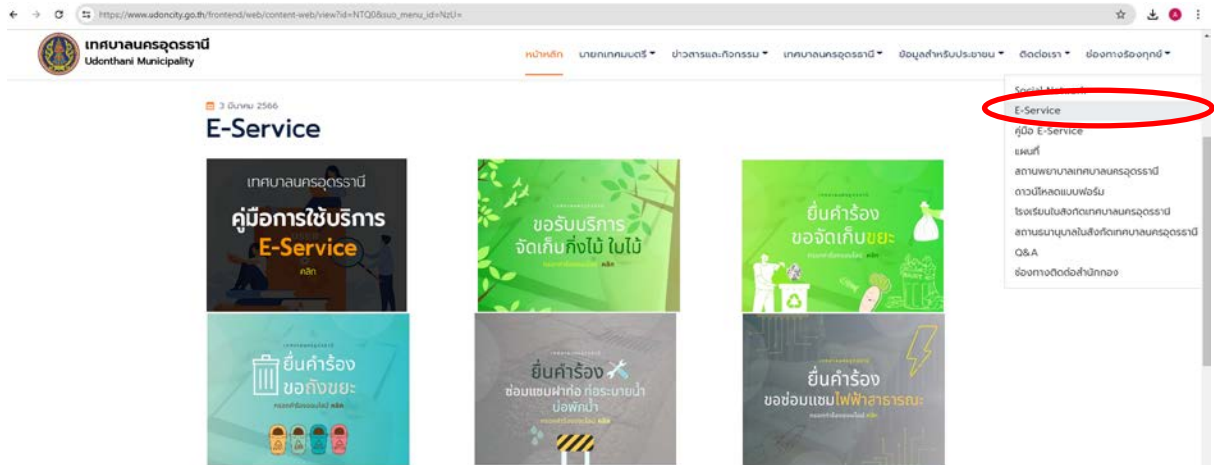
https://www.udoncity.go.th/frontend/web/content-web/view?id=NTQ0&sub_menu_id=NzU=

เทศบาลนครอุดรธานี
Udonthani Municipality

หน้าหลัก นายกเทศมนตรี ข่าวสารและกิจกรรม เทศบาลนครอุดรธานี ข้อมูลสำหรับประชาชน ติดต่อเรา ช่องทางร้องทุกข์

Social Network
E-Service
คู่มือ E-Service
แผนที่
สถานพยาบาลเทศบาลนครอุดรธานี
ดาวน์โหลดแบบฟอร์ม
โรงเรียนในสังกัดเทศบาลนครอุดรธานี
สถานธนานุบาลในสังกัดเทศบาลนครอุดรธานี
Q&A
ช่องทางติดต่อสำนักกอง

3 มีนาคม 2566

E-Service

เทศบาลนครอุดรธานี
คู่มือการใช้บริการ
E-Service
คลิก

ขอรับบริการ
จัดเก็บกิ่งไม้ ใบไม้
คลิก

ยื่นคำร้อง
ขอจัดเก็บขยะ
คลิก

ยื่นคำร้อง
ขอถังขยะ
คลิก

ยื่นคำร้อง
ซ่อมแซมฝาท่อ ท่อระบายน้ำ
บ่อพักน้ำ
คลิก

ยื่นคำร้อง
ขอซ่อมแซมไฟฟ้าสาธารณะ
คลิก